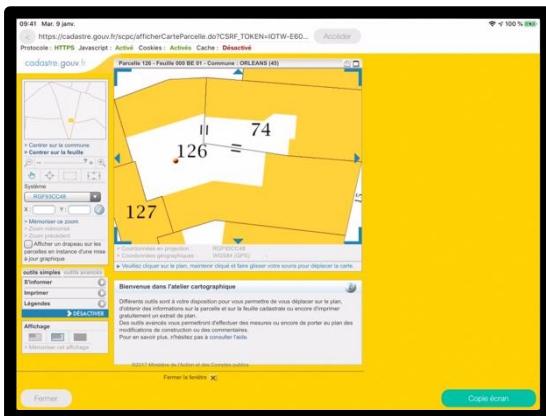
09:41 Mar. 9 janv.

100 %

https://cadastre.gouv.fr/scpc/afficherCarteParcelle.do?CSRF_TOKEN=IOTW-E60...

Accéder

Protocole : HTTPS Javascript : Activé Cookies : Activés Cache : Désactivé

cadastre.gouv.fr

Parcelle 126 - Feuille 000 BE 01 - Commune : ORLEANS (45)

74

126

127

> Centrer sur la commune
> Centrer sur la feuille

Système

RGF93CC48

X : Y :

> Mémoriser ce zoom
> Zoom mémorisé
> Zoom précédent

Afficher un drapeau sur les parcelles en instance d'une mise à jour graphique

outils simples outils avancés

S'informer

Imprimer

Légendes

> DÉSACTIVER

Affichage

> Mémoriser cet affichage

> Coordonnées en projection RGF93CC48
> Coordonnées géographiques WGS84 (GPS)

> Veuillez cliquer sur le plan, maintenir cliqué et faire glisser votre souris pour déplacer la carte.

Bienvenue dans l'atelier cartographique

Différents outils sont à votre disposition pour vous permettre de vous déplacer sur le plan, d'obtenir des informations sur la parcelle et sur la feuille cadastrale ou encore d'imprimer gratuitement un extrait de plan.
Des outils avancés vous permettront d'effectuer des mesures ou encore de porter au plan des modifications de construction ou des commentaires.
Pour en savoir plus, n'hésitez pas à consulter l'aide.

©2017 Ministère de l'Action et des Comptes publics

Fermer la fenêtre

Fermer

Copie écran